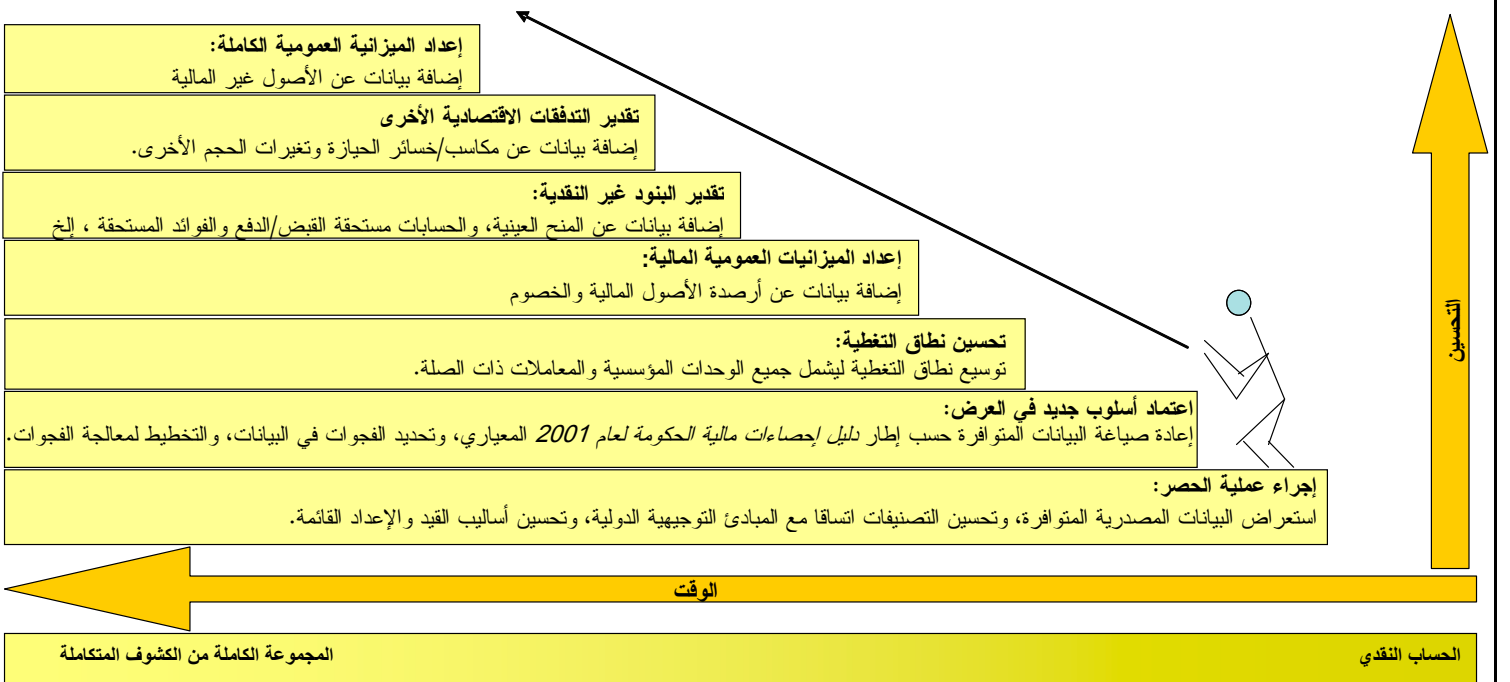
إعداد الميزانية العمومية الكاملة:
إضافة بيانات عن الأصول غير المالية

تقدير التدفقات الاقتصادية الأخرى
إضافة بيانات عن مكاسب/خسائر الحيازة وتغيرات الحجم الأخرى.

تقدير البنود غير النقدية:
إضافة بيانات عن المنح العينية، والحسابات مستحقة القبض/الدفع والفوائد المستحقة ، إلخ

إعداد الميزانيات العمومية المالية:
إضافة بيانات عن أرصدة الأصول المالية والخصوم

تحسين نطاق التغطية:
توسيع نطاق التغطية ليشمل جميع الوحدات المؤسسية والمعاملات ذات الصلة.

اعتماد أسلوب جديد في العرض:
إعادة صياغة البيانات المتوافرة حسب إطار دليل إحصاءات مالية الحكومة لعام 2001 المعياري، وتحديد الفجوات في البيانات، والتخطيط لمعالجة الفجوات.

إجراء عملية الحصر:
استعراض البيانات المصدرية المتوافرة، وتحسين التصنيفات اتساقا مع المبادئ التوجيهية الدولية، وتحسين أساليب القيد والإعداد القائمة.

التحسين

الوقت

الحساب النقدي
المجموعة الكاملة من الكشوف المتكاملة